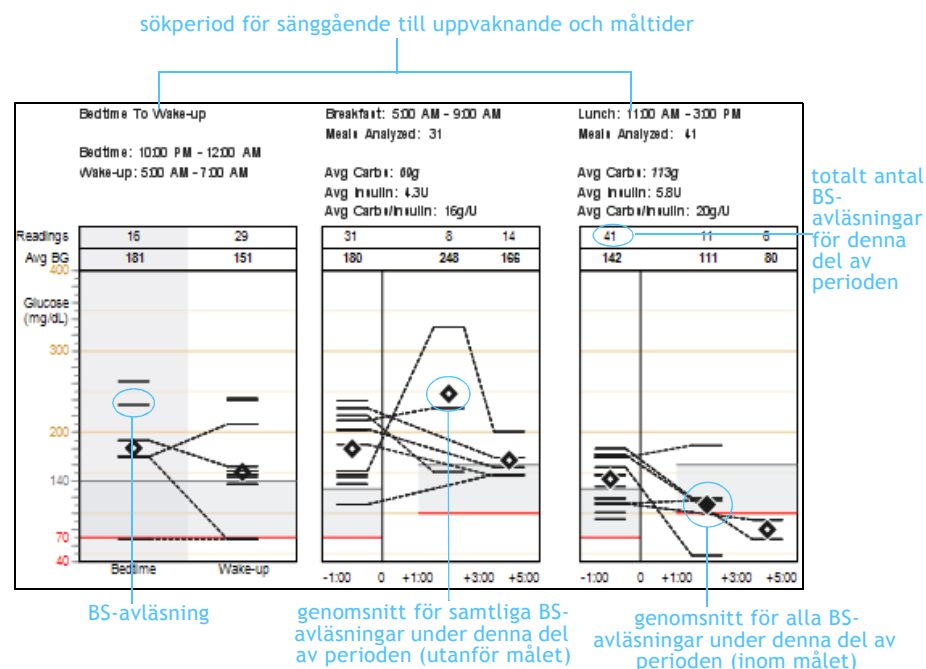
sökperiod för sänggående till uppvaknande och måltider

Bedtime To Wake-up

Bedtime: 10:00 PM – 12:00 AM
Wake-up: 5:00 AM – 7:00 AM

Breakfast: 5:00 AM – 9:00 AM
Meals Analyzed: 31

Avg Carbs: 60g
Avg Insulin: 4.3U
Avg Carbs/Insulin: 16g/U

Lunch: 11:00 AM – 3:00 PM
Meals Analyzed: 41

Avg Carbs: 113g
Avg Insulin: 5.8U
Avg Carbs/Insulin: 20g/U

totalt antal BS-avläsningar för denna del av perioden

| Readings | 16 | 29 |
|---|---|---|
| Avg BG | 181 | 151 |

| 31 | 8 | 14 |
|---|---|---|
| 180 | 248 | 166 |

| 41 | 11 | 6 |
|---|---|---|
| 142 | 111 | 80 |

400
Glucose (mg/dL)
300
200
140
70
40

Bedtime
Wake-up

-1:00 0 +1:00 +3:00 +5:00

-1:00 0 +1:00 +3:00 +5:00

BS-avläsning

genomsnitt för samtliga BS-avläsningar under denna del av perioden (utanför målet)

genomsnitt för alla BS-avläsningar under denna del av perioden (inom målet)